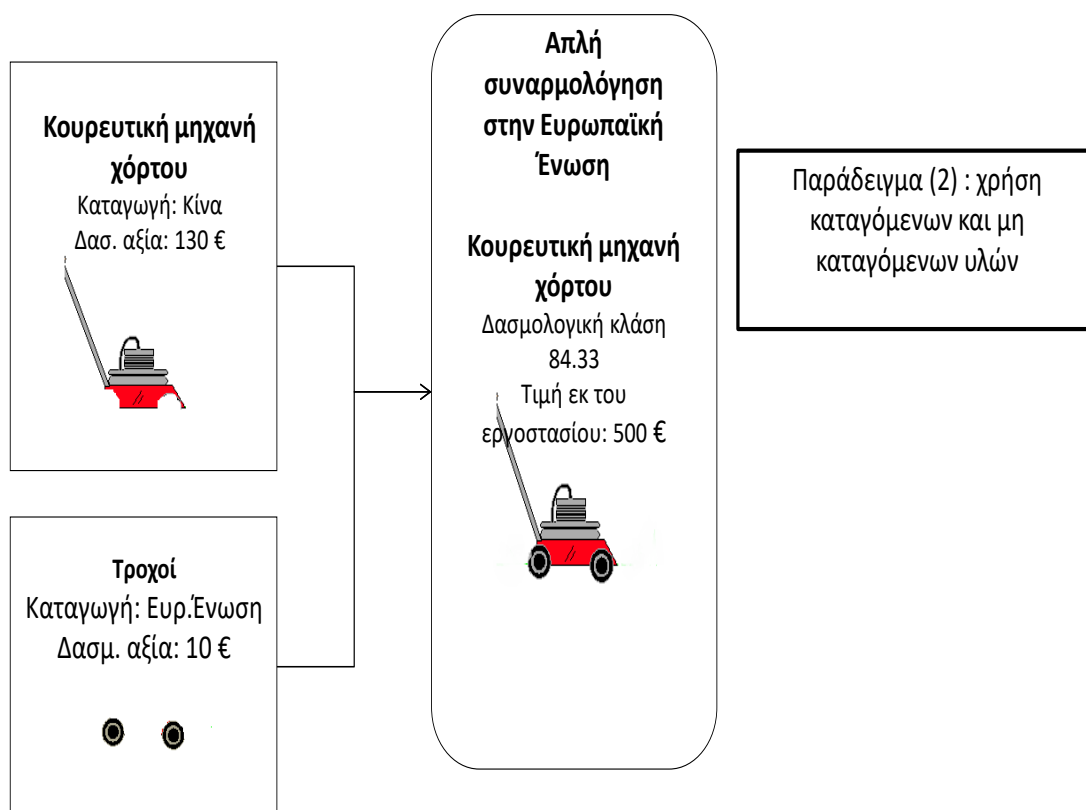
Κουρευτική μηχανή χόρτου
Καταγωγή: Κίνα
Δασ. αξία: 130 €

Τροχοί
Καταγωγή: Ευρ.Ένωση
Δασμ. αξία: 10 €

Απλή συναρμολόγηση στην Ευρωπαϊκή Ένωση

Κουρευτική μηχανή χόρτου
Δασμολογική κλάση 84.33
Τιμή εκ του εργοστασίου: 500 €

Παράδειγμα (2) : χρήση καταγόμενων και μη καταγόμενων υλών